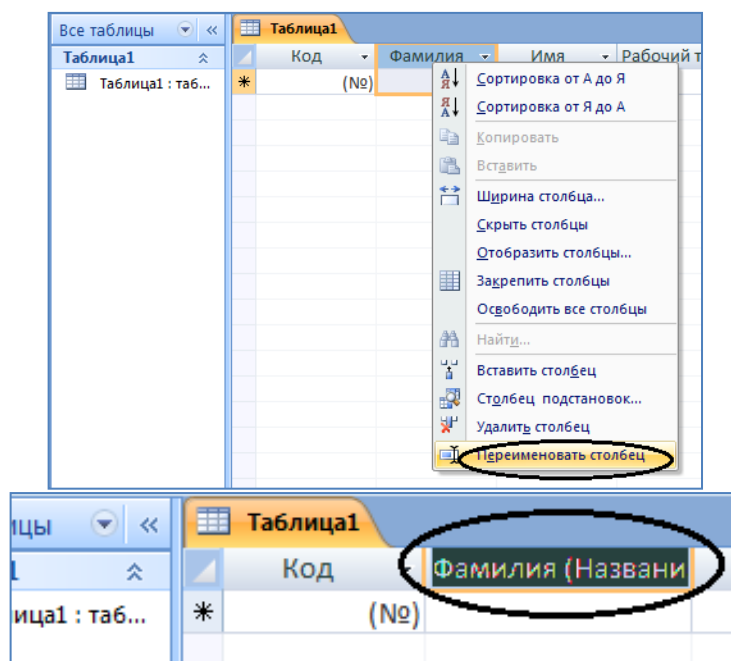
Все таблицы

Таблица1

Таблица1 : таб...

Таблица1

| | Код | Фамилия | Имя | Рабочий т |
|---|---|---|---|---|
| * | (№) | | | |

Сортировка от А до Я
Сортировка от Я до А
Копировать
Вставить
Ширина столбца...
Скрыть столбцы
Отобразить столбцы...
Закрепить столбцы
Освободить все столбцы
Найти...
Вставить столбец
Столбец подстановок...
Удалить столбец
Переименовать столбец

ицы

1

ица1 : таб...

Таблица1

| | Код | Фамилия (Названи |
|---|---|---|
| * | (№) | |